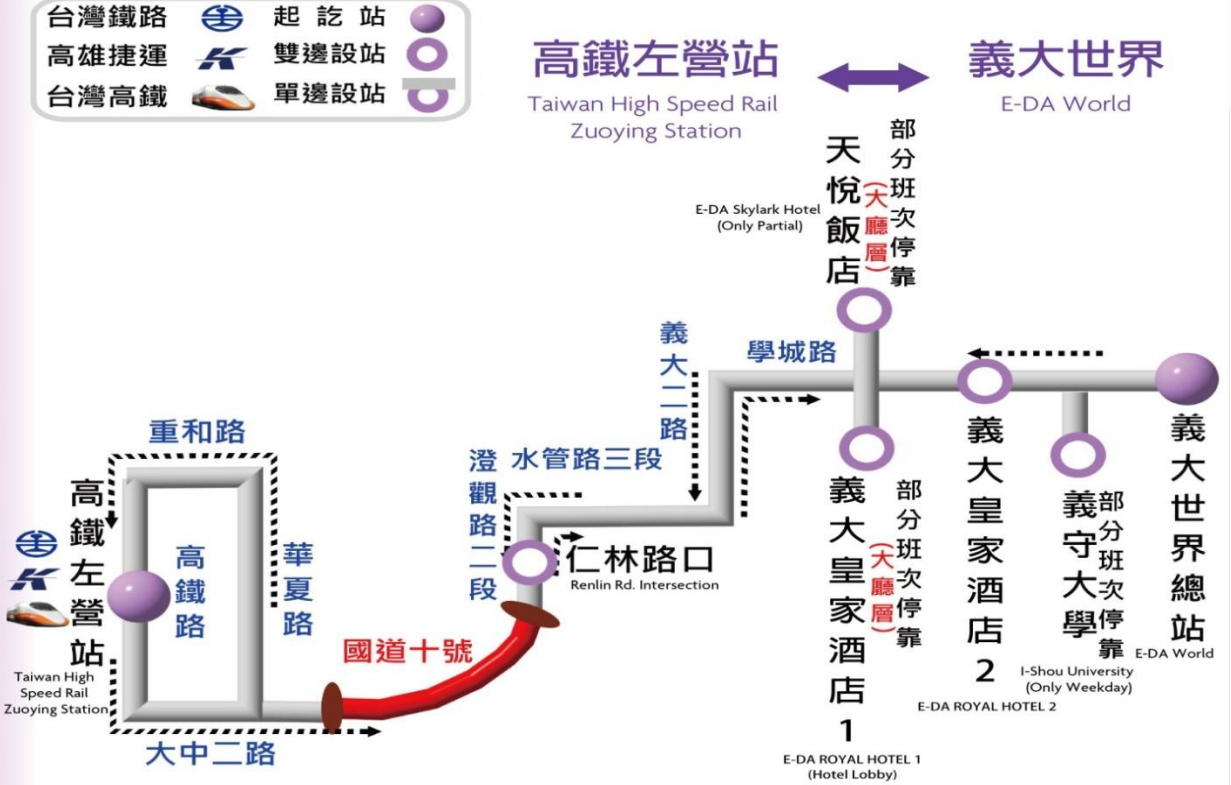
台灣鐵路 起訖站
高雄捷運 雙邊設站
台灣高鐵 單邊設站

高鐵左營站 義大世界
Taiwan High Speed Rail Zuoying Station
E-DA World

天悅飯店 (大廳層) 部分班次停靠
E-DA Skylark Hotel (Only Partial)

義大二路
學城路

重和路
高鐵左營站
Taiwan High Speed Rail Zuoying Station
高鐵路
華夏路
大中二路
國道十號
澄觀路二段
水管路三段
仁林路口
Renlin Rd. Intersection

義大皇家酒店1 (大廳層) 部分班次停靠
E-DA ROYAL HOTEL 1 (Hotel Lobby)

義大皇家酒店2
E-DA ROYAL HOTEL 2

義守大學 部分班次停靠
I-Shou University (Only Weekday)

義大世界總站
E-DA World